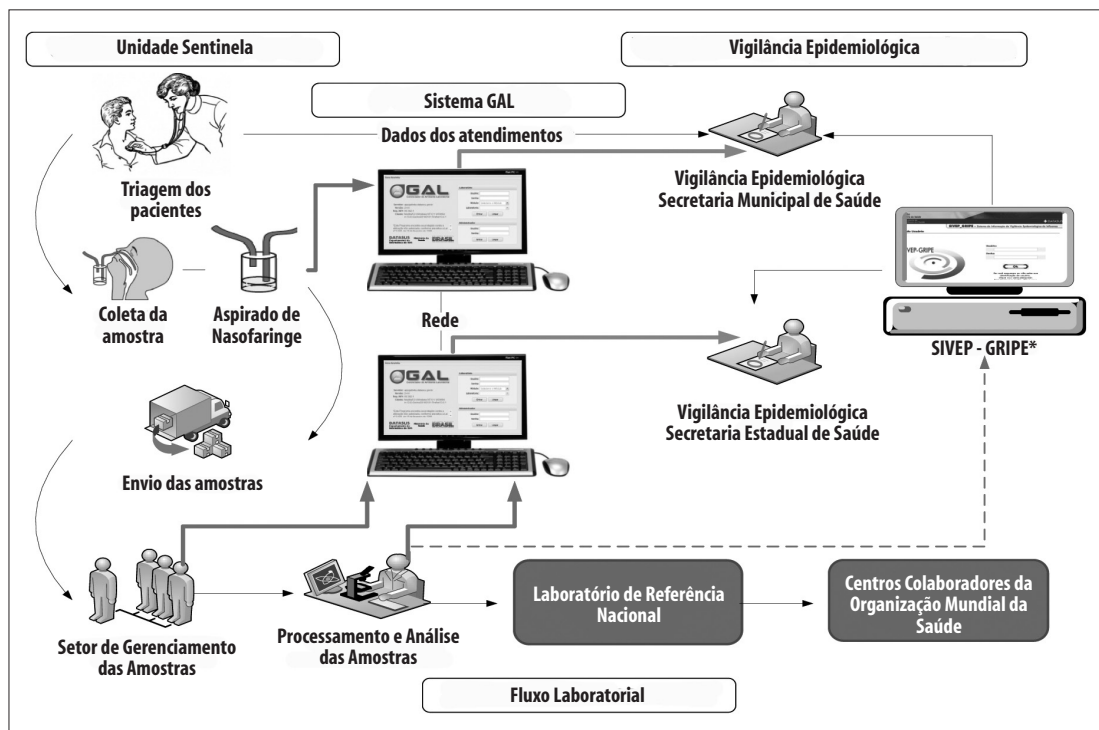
Unidade Sentinela

Vigilância Epidemiológica

Sistema GAL

Dados dos atendimentos

Triagem dos pacientes

GAL

Vigilância Epidemiológica Secretaria Municipal de Saúde

SIVEP-GRIPE

Coleta da amostra

Aspirado de Nasofaringe

Rede

SIVEP - GRIPE*

GAL

Vigilância Epidemiológica Secretaria Estadual de Saúde

Envio das amostras

Setor de Gerenciamento das Amostras

Processamento e Análise das Amostras

Laboratório de Referência Nacional

Centros Colaboradores da Organização Mundial da Saúde

Fluxo Laboratorial